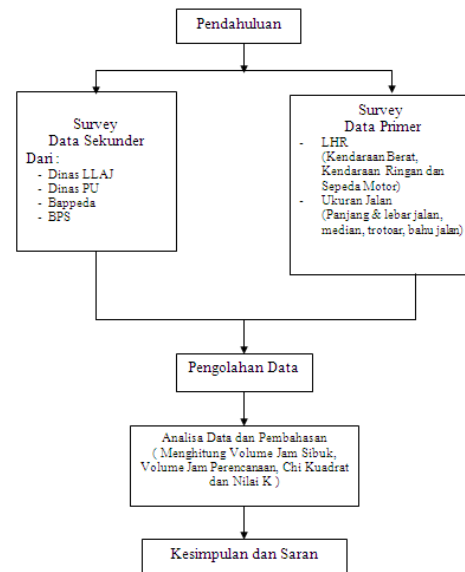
Pendahuluan

Survey
Data Sekunder
Dari :
- Dinas LLAJ
- Dinas PU
- Bappeda
- BPS

Survey
Data Primer
- LHR
(Kendaraan Berat, Kendaraan Ringan dan Sepeda Motor)
- Ukuran Jalan
(Panjang & lebar jalan, median, trotoar, bahu jalan)

Pengolahan Data

Analisa Data dan Pembahasan
( Menghitung Volume Jam Sibuk, Volume Jam Perencanaan, Chi Kuadrat dan Nilai K )

Kesimpulan dan Saran